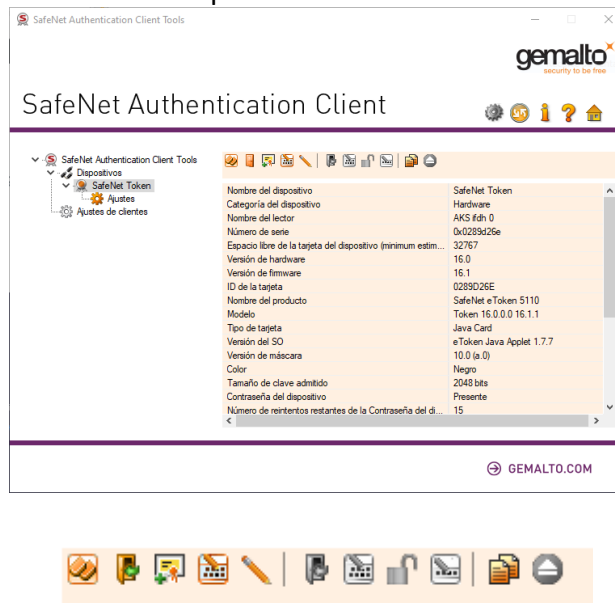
SafeNet Authentication Client Tools

gemalto
security to be free

SafeNet Authentication Client

SafeNet Authentication Client Tools
Dispositivos
SafeNet Token
Ajustes
Ajustes de clientes

| | |
|---|---|
| Nombre del dispositivo | SafeNet Token |
| Categoría del dispositivo | Hardware |
| Nombre del lector | AKS ifdh 0 |
| Número de serie | 0x0289d26e |
| Espacio libre de la tarjeta del dispositivo (minimum estim... | 32767 |
| Versión de hardware | 16.0 |
| Versión de firmware | 16.1 |
| ID de la tarjeta | 0289D26E |
| Nombre del producto | SafeNet eToken 5110 |
| Modelo | Token 16.0.0.0 16.1.1 |
| Tipo de tarjeta | Java Card |
| Versión del SO | eToken Java Applet 1.7.7 |
| Versión de máscara | 10.0 (a.0) |
| Color | Negro |
| Tamaño de clave admitido | 2048 bits |
| Contraseña del dispositivo | Presente |
| Número de reintentos restantes de la Contraseña del di... | 15 |

GEMALTO.COM